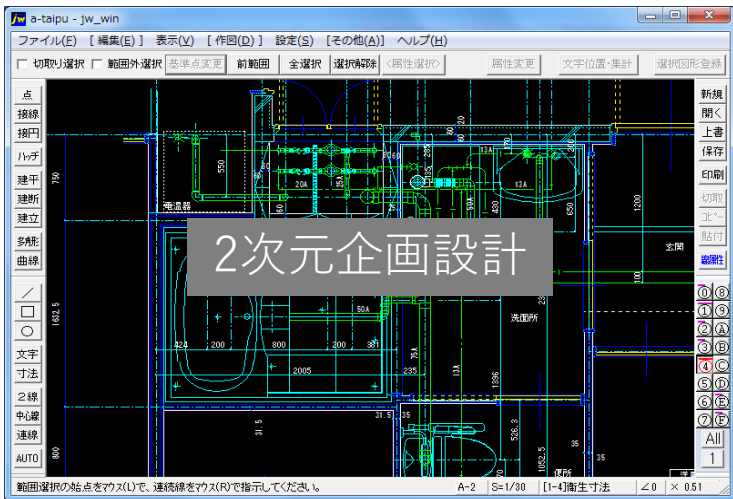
a-taipu - jw_win

ファイル(F) [編集(E)] 表示(V) [作図(D)] 設定(S) [その他(A)] ヘルプ(H)

切取り選択 範囲外選択 基準点変更 前範囲 全選択 選択解除 <属性選択> 属性変更 文字位置・集計 選択図形登録

点
接線
接円
ハッチ
建平
建断
建立
多角形
曲線
／
□
○
文字
寸法
2線
中心線
連線
AUTO

新規
開く
上書
保存
印刷
切取
コピー
貼付
線属性
0 8
1 9
2 A
3 B
4 C
5 D
6 E
7 F
All
1

2次元企画設計

電温器
550
750
20A
13A
13A
650
1200
玄関
1652.5
50A
洗面所
424
200
800
200
381
2005
235
75A
13A
1336
31.5
31.5
900
526.3
35
35
1052.5
便所

範囲選択の始点をマウス(L)で、連続線をマウス(R)で指示してください。 A-2 S=1/30 [1-4]衛生寸法 ∠0 × 0.51